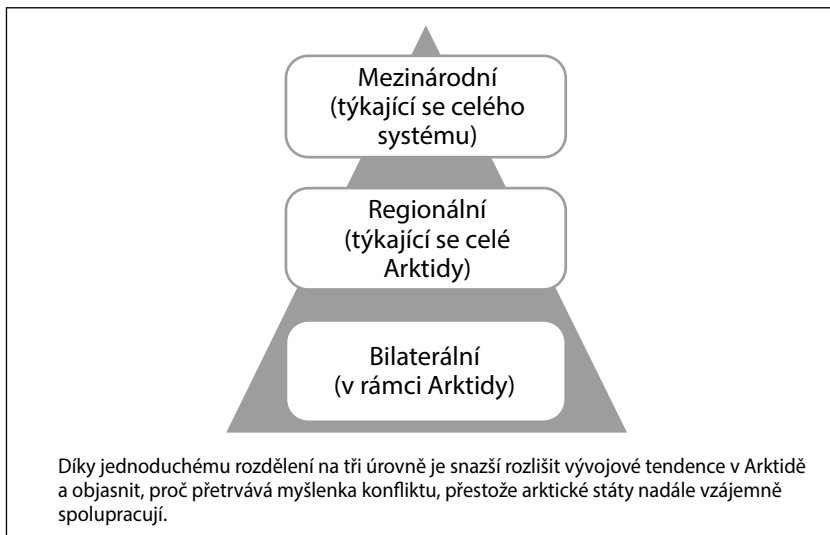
Mezinárodní (týkající se celého systému)

Regionální (týkající se celé Arktidy)

Bilaterální (v rámci Arktidy)

Díky jednoduchému rozdělení na tři úrovně je snazší rozlišit vývojové tendence v Arktidě a objasnit, proč přetrvává myšlenka konfliktu, přestože arktické státy nadále vzájemně spolupracují.